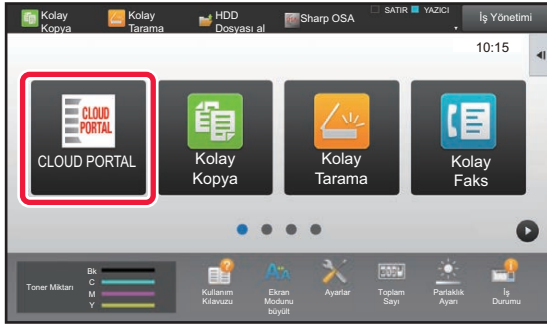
Kolay Kopya
Kolay Tarama
HDD Dosyası al
Sharp OSA
SATIR
YAZICI
İş Yönetimi
10:15

CLOUD PORTAL
CLOUD PORTAL
Kolay Kopya
Kolay Tarama
Kolay Faks

Toner Miktarı
Bk
C
M
Y
Kullanım Kılavuzu
Ekran Modunu büyült
Ayarlar
Toplam Sayı
Parlaklık Ayarı
İş Durumu